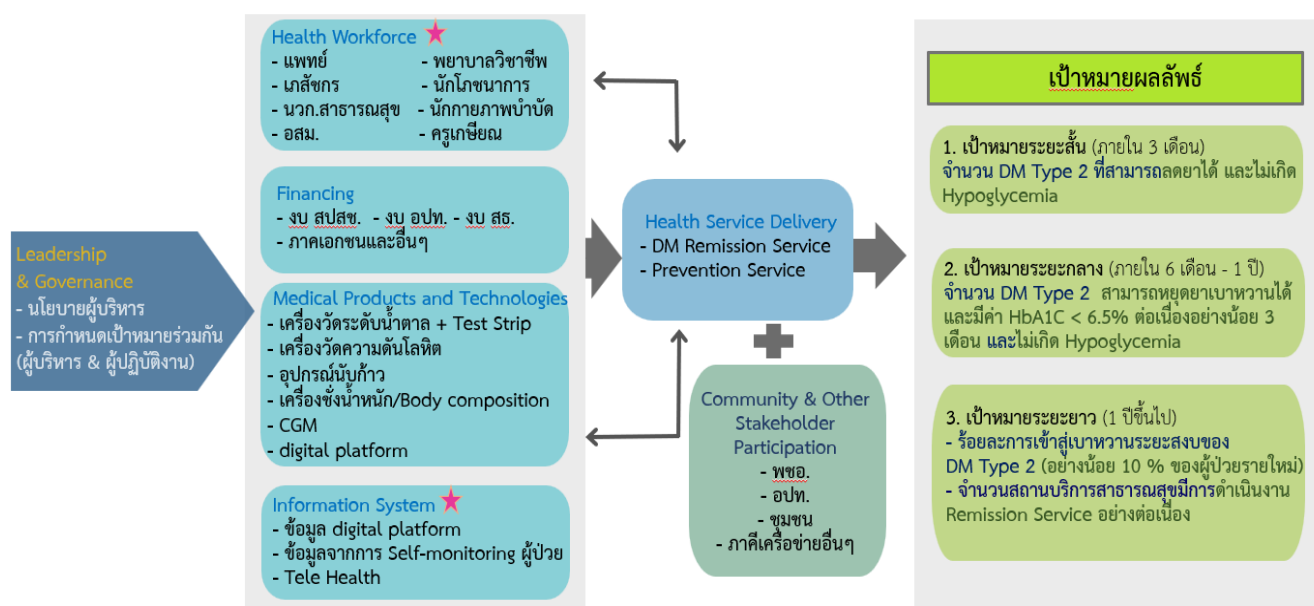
Leadership & Governance
- นโยบายผู้บริหาร
- การกำหนดเป้าหมายร่วมกัน (ผู้บริหาร & ผู้ปฏิบัติงาน)

Health Workforce
- แพทย์
- พยาบาลวิชาชีพ
- เภสัชกร
- นักโภชนาการ
- นวก.สาธารณสุข
- นักกายภาพบำบัด
- อสม.
- ครูเกษียณ

Financing
- งบ สปสช. - งบ อปท. - งบ สธ.
- ภาคเอกชนและอื่นๆ

Medical Products and Technologies
- เครื่องวัดระดับน้ำตาล + Test Strip
- เครื่องวัดความดันโลหิต
- อุปกรณ์นับก้าว
- เครื่องชั่งน้ำหนัก/Body composition
- CGM
- digital platform

Information System
- ข้อมูล digital platform
- ข้อมูลจากการ Self-monitoring ผู้ป่วย
- Tele Health

Health Service Delivery
- DM Remission Service
- Prevention Service

Community & Other Stakeholder Participation
- พชอ.
- อปท.
- ชุมชน
- ภาคีเครือข่ายอื่นๆ

เป้าหมายผลลัพธ์

1. เป้าหมายระยะสั้น (ภายใน 3 เดือน)
จำนวน DM Type 2 ที่สามารถลดยาได้ และไม่เกิด Hypoglycemia

2. เป้าหมายระยะกลาง (ภายใน 6 เดือน - 1 ปี)
จำนวน DM Type 2 สามารถหยุดยาเบาหวานได้ และมีค่า HbA1C < 6.5% ต่อเนื่องอย่างน้อย 3 เดือน และไม่เกิด Hypoglycemia

3. เป้าหมายระยะยาว (1 ปีขึ้นไป)
- ร้อยละการเข้าสู่เบาหวานระยะสงบของ DM Type 2 (อย่างน้อย 10 % ของผู้ป่วยรายใหม่)
- จำนวนสถานบริการสาธารณสุขมีการดำเนินงาน Remission Service อย่างต่อเนื่อง